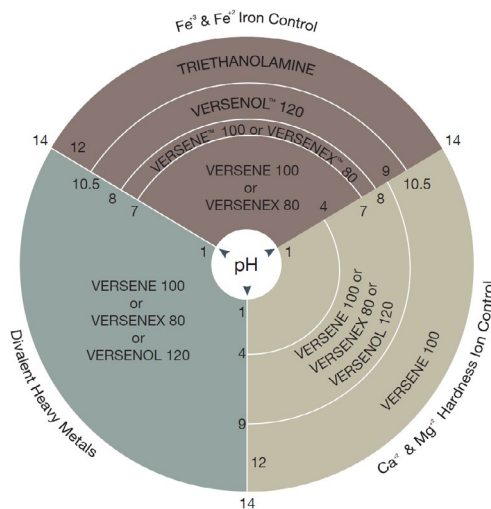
$Fe^{+3}$ & $Fe^{+2}$ Iron Control

TRIETHANOLAMINE

VERSENOL™ 120

VERSENE™ 100 or VERSENEX™ 80

VERSENE 100 or VERSENEX 80

14 12 10.5 8 7 1

4 7 8 9 10.5 14 1

pH

VERSENE 100 or VERSENEX 80 or VERSENOL 120

Divalent Heavy Metals

1 4 9 12 14

VERSENE 100 or VERSENEX 80 or VERSENOL 120

VERSENE 100

$Ca^{+2}$ & $Mg^{+2}$ Hardness Ion Control